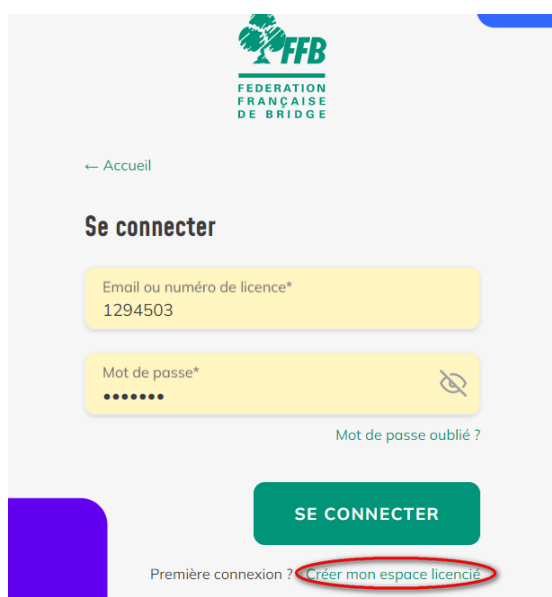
FFB
FEDERATION
FRANÇAISE
DE BRIDGE

← Accueil

Se connecter

Email ou numéro de licence*
1294503

Mot de passe*
•••••••

Mot de passe oublié ?

SE CONNECTER

Première connexion ? Créer mon espace licencié